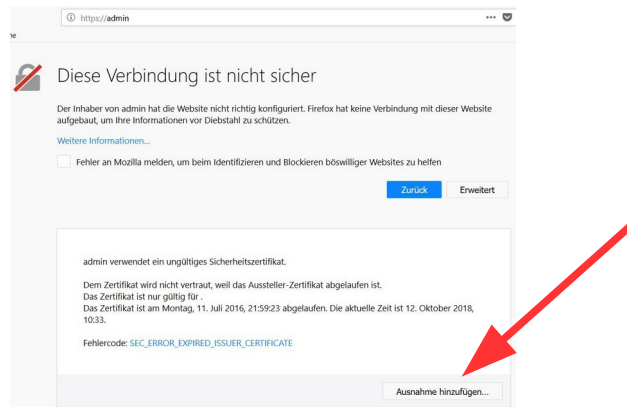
https://admin

ne

Diese Verbindung ist nicht sicher

Der Inhaber von admin hat die Website nicht richtig konfiguriert. Firefox hat keine Verbindung mit dieser Website aufgebaut, um Ihre Informationen vor Diebstahl zu schützen.

Weitere Informationen...

Fehler an Mozilla melden, um beim Identifizieren und Blockieren böswilliger Websites zu helfen

Zurück

Erweitert

admin verwendet ein ungültiges Sicherheitszertifikat.

Dem Zertifikat wird nicht vertraut, weil das Aussteller-Zertifikat abgelaufen ist.
Das Zertifikat ist nur gültig für .
Das Zertifikat ist am Montag, 11. Juli 2016, 21:59:23 abgelaufen. Die aktuelle Zeit ist 12. Oktober 2018, 10:33.

Fehlercode: SEC_ERROR_EXPIRED_ISSUER_CERTIFICATE

Ausnahme hinzufügen...